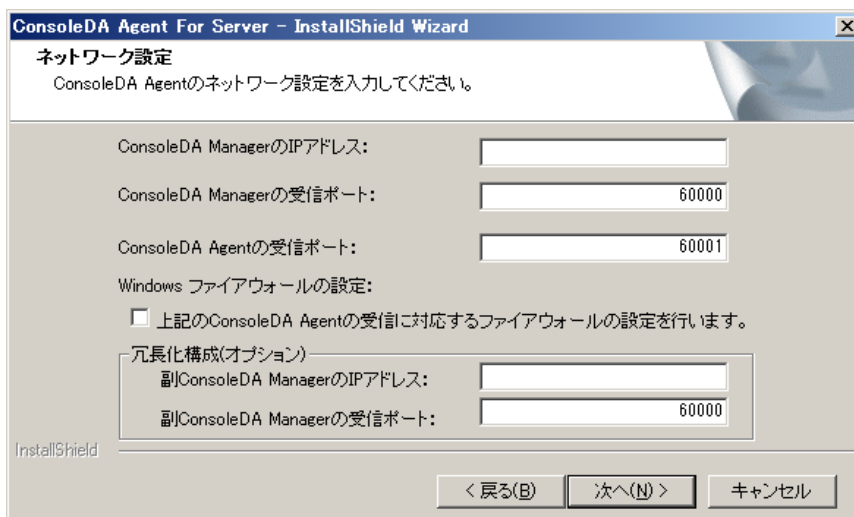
ConsoleDA Agent For Server - InstallShield Wizard

ネットワーク設定

ConsoleDA Agentのネットワーク設定を入力してください。

ConsoleDA ManagerのIPアドレス:

ConsoleDA Managerの受信ポート: 60000

ConsoleDA Agentの受信ポート: 60001

Windows ファイアウォールの設定:

上記のConsoleDA Agentの受信に対応するファイアウォールの設定を行います。

冗長化構成(オプション)

副ConsoleDA ManagerのIPアドレス:

副ConsoleDA Managerの受信ポート: 60000

InstallShield

< 戻る(B) 次へ(N) > キャンセル